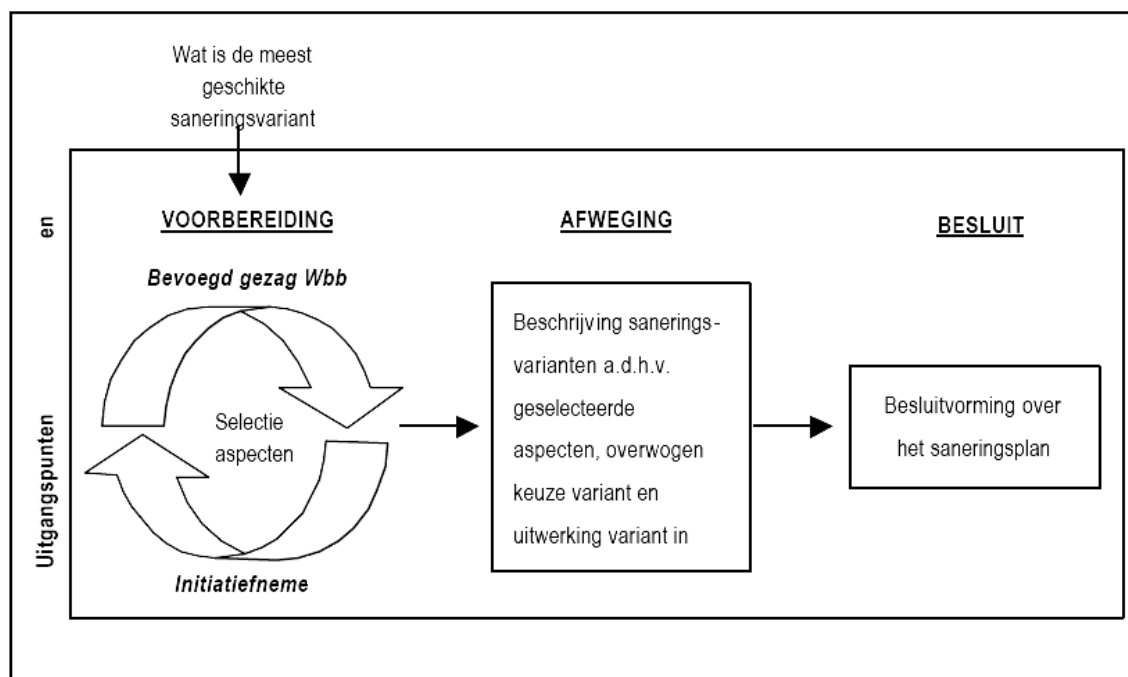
Wat is de meest geschikte saneringsvariant

en

Uitgangspunten

VOORBEREIDING

Bevoegd gezag Wbb

Selectie aspecten

Initiatiefneme

AFWEGING

Beschrijving saneringsvarianten a.d.h.v. geselecteerde aspecten, overwogen keuze variant en uitwerking variant in

BESLUIT

Besluitvorming over het saneringsplan